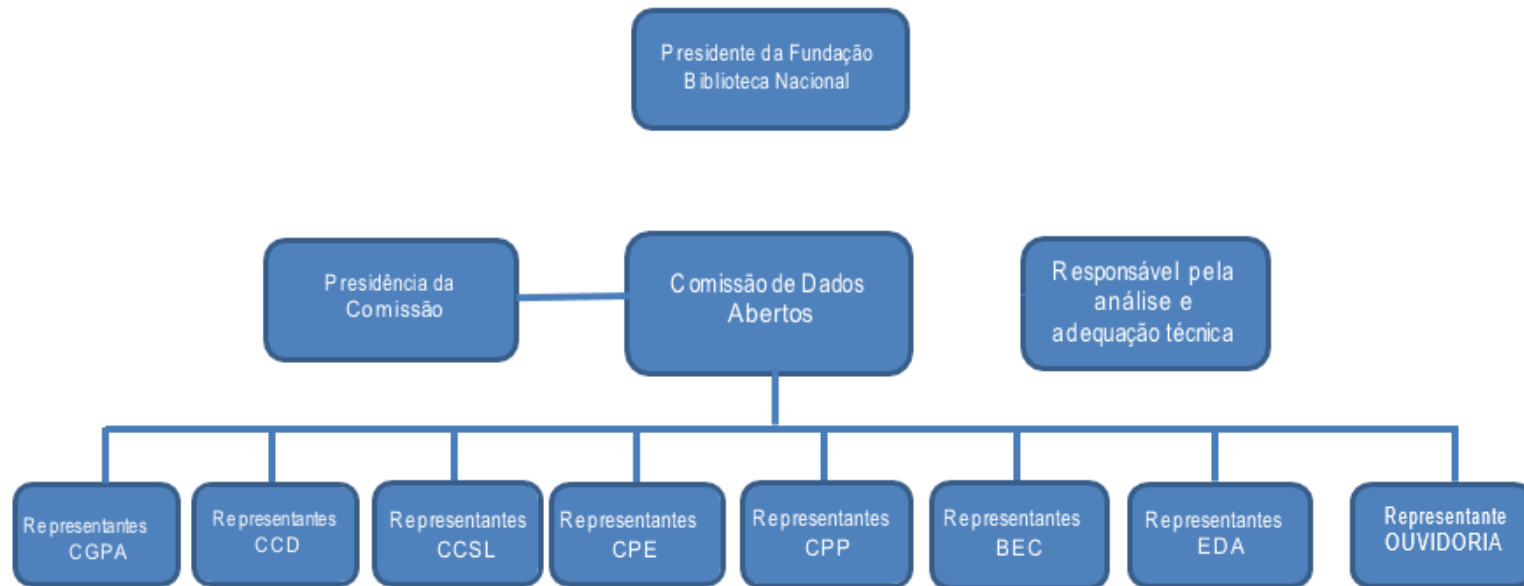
Presidente da Fundação Biblioteca Nacional

Presidência da Comissão

Comissão de Dados Abertos

Responsável pela análise e adequação técnica

Representantes CGPA

Representantes CCD

Representantes CCSL

Representantes CPE

Representantes CPP

Representantes BEC

Representantes EDA

Representante OUVIDORIA